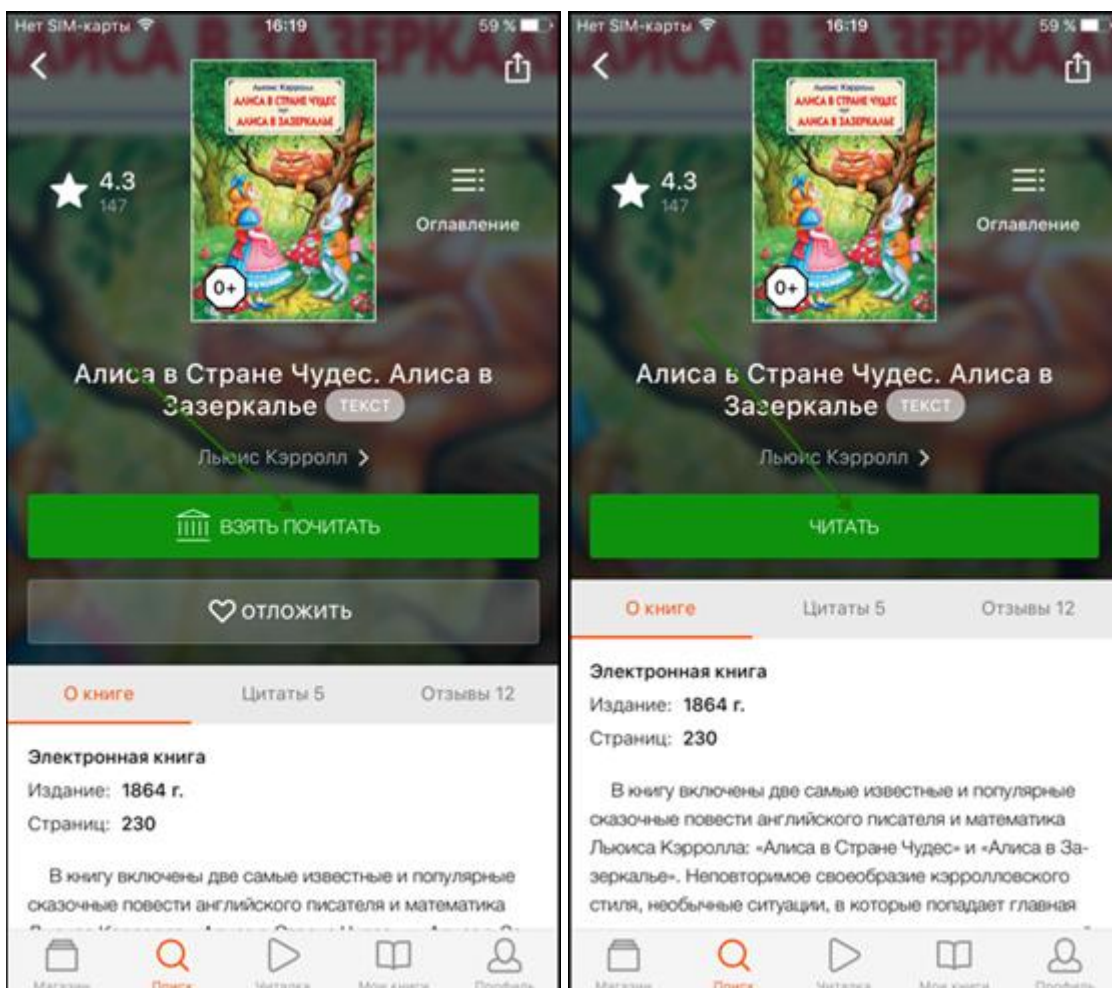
Нет SIM-карты 16:19 59 %

Льюис Кэрролл
АЛИСА В СТРАНЕ ЧУДЕС
АЛИСА В ЗАЗЕРКАЛЬЕ

0+

4.3
147

Оглавление

Алиса в Стране Чудес. Алиса в Зазеркалье ТЕКСТ

Льюис Кэрролл >

ВЗЯТЬ ПОЧИТАТЬ

ОТЛОЖИТЬ

О книге
Цитаты 5
Отзывы 12

Электронная книга
Издание: 1864 г.
Страниц: 230

В книгу включены две самые известные и популярные сказочные повести английского писателя и математика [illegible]

Магазин
Поиск
Читалка
Мои книги
Профиль

Нет SIM-карты 16:19 59 %

Льюис Кэрролл
АЛИСА В СТРАНЕ ЧУДЕС
АЛИСА В ЗАЗЕРКАЛЬЕ

0+

4.3
147

Оглавление

Алиса в Стране Чудес. Алиса в Зазеркалье ТЕКСТ

Льюис Кэрролл >

ЧИТАТЬ

О книге
Цитаты 5
Отзывы 12

Электронная книга
Издание: 1864 г.
Страниц: 230

В книгу включены две самые известные и популярные сказочные повести английского писателя и математика Льюиса Кэрролла: «Алиса в Стране Чудес» и «Алиса в Зазеркалье». Неповторимое своеобразие кэрролловского стиля, необычные ситуации, в которые попадает главная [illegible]

Магазин
Поиск
Читалка
Мои книги
Профиль